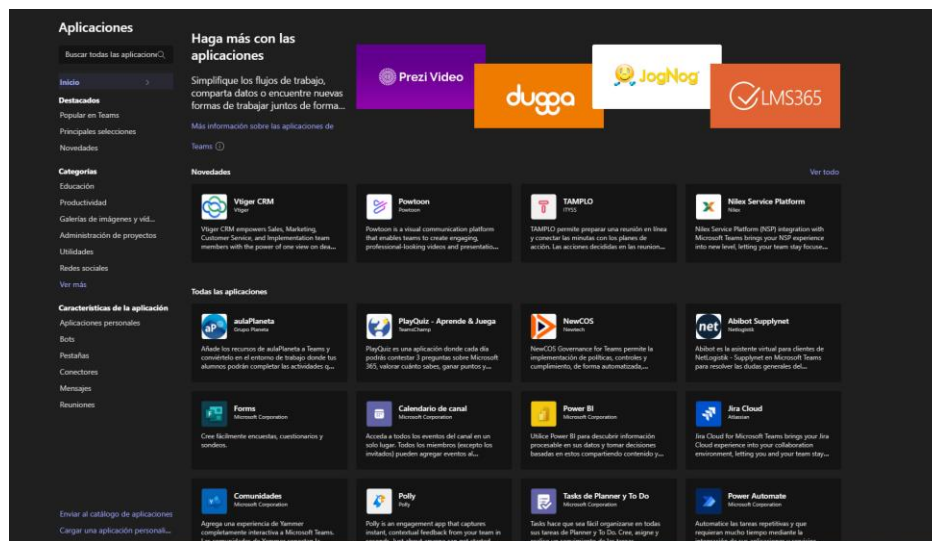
Aplicaciones

Buscar todas las aplicaciones

Inicio

Destacados
Popular en Teams
Principales selecciones
Novedades

Categorías
Educación
Productividad
Galerías de imágenes y vid...
Administración de proyectos
Utilidades
Redes sociales
Ver más

Características de la aplicación
Aplicaciones personales
Bots
Pestañas
Conectores
Mensajes
Reuniones

Enviar al catálogo de aplicaciones
Cargar una aplicación personali...

Haga más con las aplicaciones

Simplifique los flujos de trabajo, comparta datos o encuentre nuevas formas de trabajar juntos de forma...

Más información sobre las aplicaciones de Teams

Prezi Video
dugga
JogNog
LMS365

Novedades
Ver todo

Vtiger CRM
Vtiger
Vtiger CRM empowers Sales, Marketing, Customer Service, and Implementation team members with the power of one view on dea...

Powtoon
Powtoon
Powtoon is a visual communication platform that enables teams to create engaging, professional-looking videos and presentatio...

TAMPLO
ITYSS
TAMPLO permite preparar una reunión en línea y conectar las minutas con los planes de acción. Las acciones decididas en las reunion...

Nilex Service Platform
Nilex
Nilex Service Platform (NSP) integration with Microsoft Teams brings your NSP experience into new level, letting your team stay focuse...

Todas las aplicaciones

aulaPlaneta
Grupo Planeta
Añade los recursos de aulaPlaneta a Teams y conviértelo en el entorno de trabajo donde tus alumnos podrán completar las actividades q...

PlayQuiz - Aprende & Juega
TeamsChamp
PlayQuiz es una aplicación donde cada día podrás contestar 3 preguntas sobre Microsoft 365, valorar cuánto sabes, ganar puntos y...

NewCOS
Newtech
NewCOS Governance for Teams permite la implementación de políticas, controles y cumplimiento, de forma automatizada,...

Abibot Supplynet
Netlogistik
Abibot es la asistente virtual para clientes de NetLogistik - Supplynet en Microsoft Teams para resolver las dudas generales del...

Forms
Microsoft Corporation
Cree fácilmente encuestas, cuestionarios y sondeos.

Calendario de canal
Microsoft Corporation
Acceda a todos los eventos del canal en un solo lugar. Todos los miembros (excepto los invitados) pueden agregar eventos al...

Power BI
Microsoft Corporation
Utilice Power BI para descubrir información procesable en sus datos y tomar decisiones basadas en estos compartiendo contenido y...

Jira Cloud
Atlassian
Jira Cloud for Microsoft Teams brings your Jira Cloud experience into your collaboration environment, letting you and your team stay...

Comunidades
Microsoft Corporation
Agrega una experiencia de Yammer completamente interactiva a Microsoft Teams.

Polly
Polly
Polly is an engagement app that captures instant, contextual feedback from your team in

Tasks de Planner y To Do
Microsoft Corporation
Tasks hace que sea fácil organizarse en todas sus tareas de Planner y To Do. Cree, asigne y

Power Automate
Microsoft Corporation
Automatice las tareas repetitivas y que requieran mucho tiempo mediante la